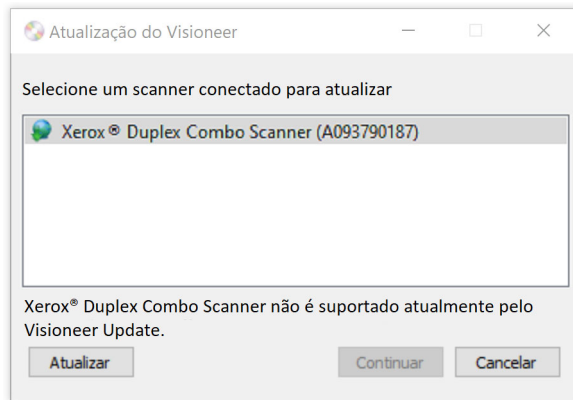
Atualização do Visioneer

Selecione um scanner conectado para atualizar

Xerox® Duplex Combo Scanner (A093790187)

Xerox® Duplex Combo Scanner não é suportado atualmente pelo Visioneer Update.

Atualizar

Continuar

Cancelar